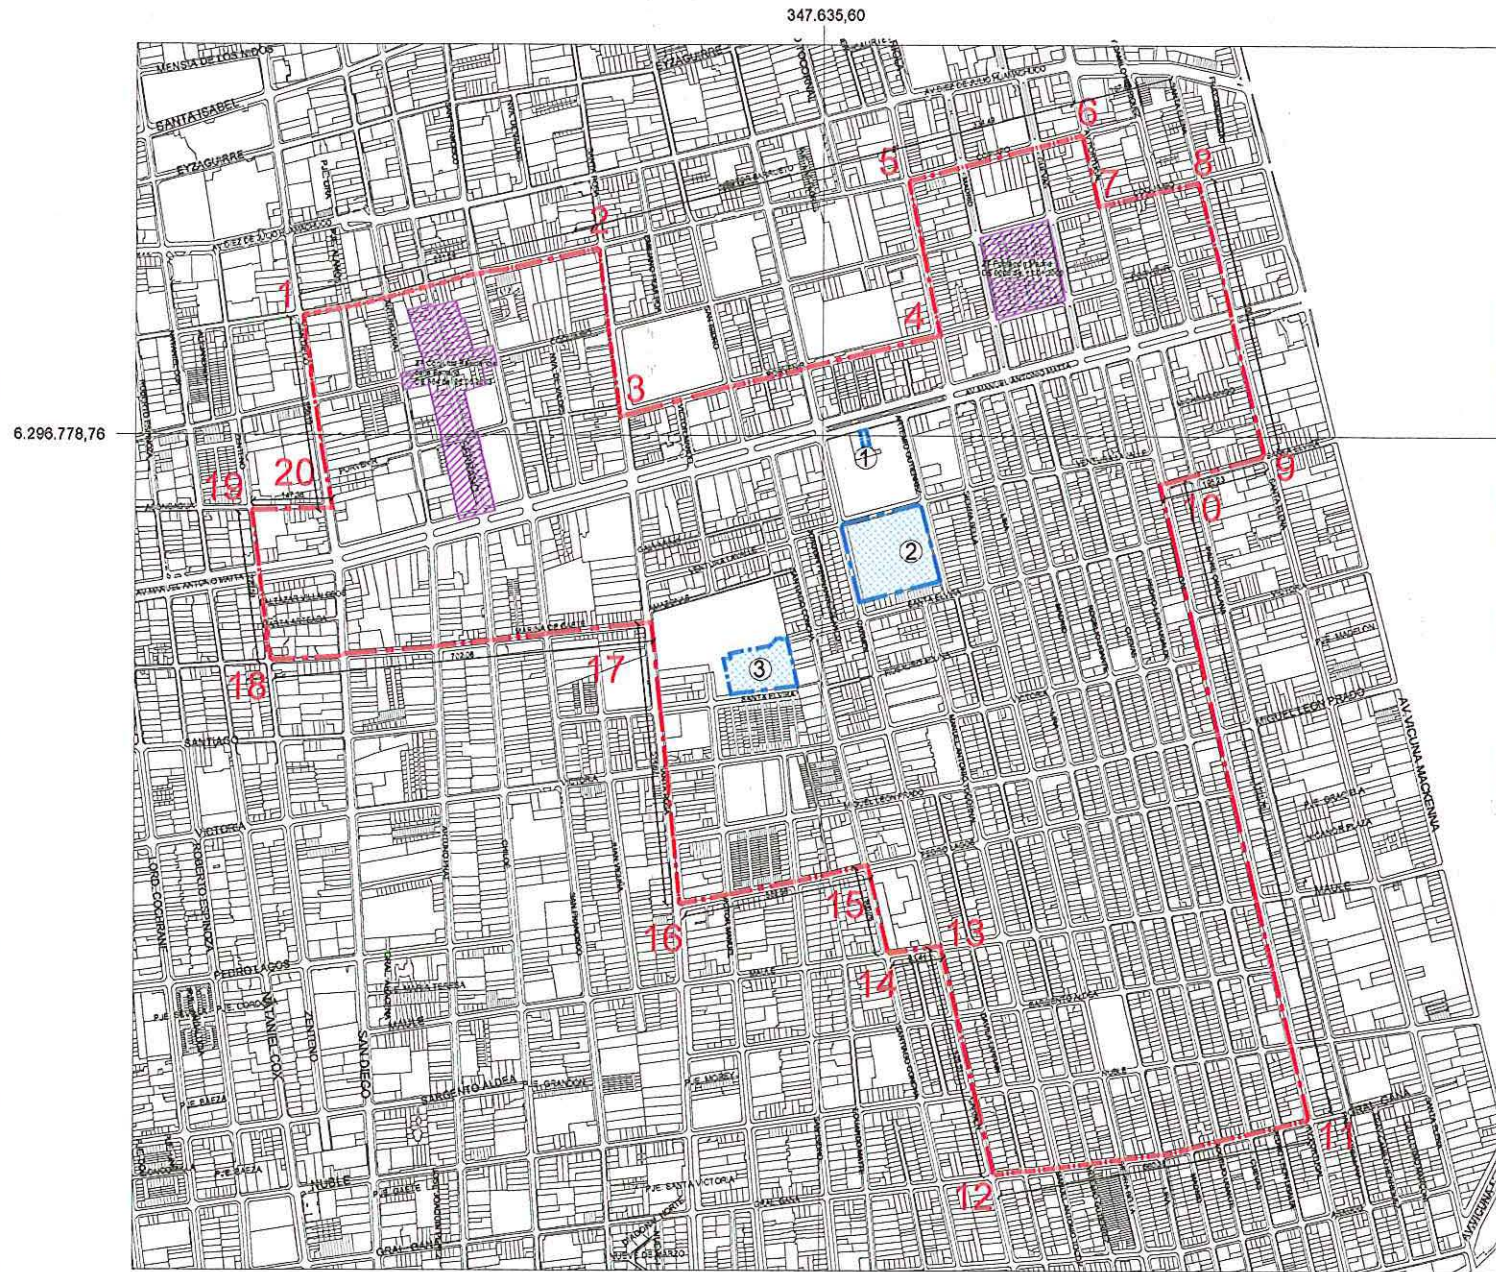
347.635,60

6.296.778,76

MENSIA DE LOS NIÑOS
SANTA ISABEL
EYZAGUIRRE
EYZAGUIRRE
AV. DIEZ DE JULIO HUAMACHUCO
AV. MANUEL ANTONIO MATTA
SANTIAGO
VICTORIA
ROBERTO ESPINOZA
LORD COCHRANE
PEDRO LAGOS
NATANIEL COX
ZENTENO
SAN DIEGO
MAULE
SARGENTO ALDEA
P.JE BAEZA
ÑUBLE
GRAL. GANA
PJE. SANTA VICTORIA
MIGUEL LEON PRADO
AV. VICUÑA MACKENNA
MAULE
GRAL. GANA
SANTA ELENA
SANTA ELVIRA

1
2
3
4
5
6
7
8
9
10
11
12
13
14
15
16
17
18
19
20

①
②
③